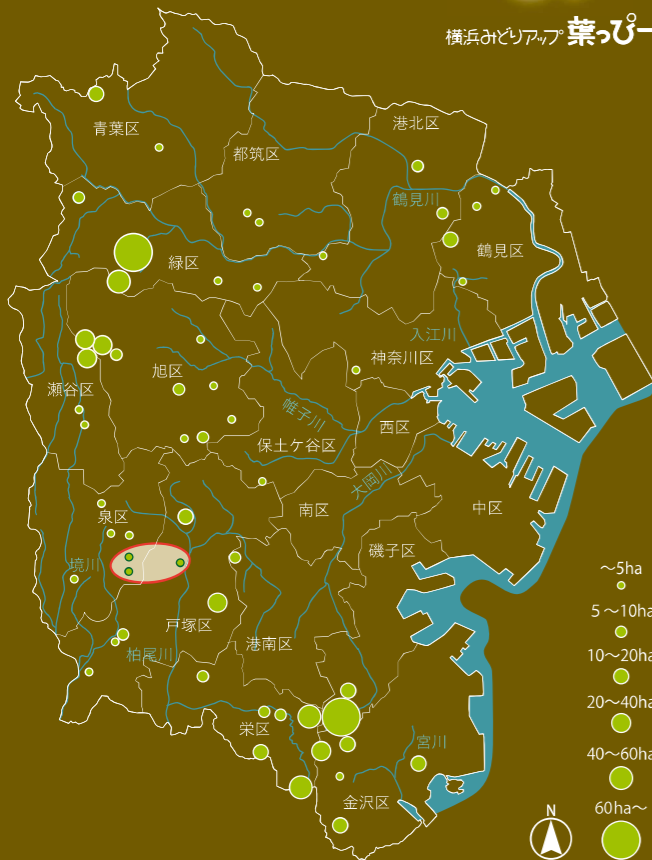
横浜みどりアップ 葉っぴー

青葉区
都筑区
港北区
鶴見川
鶴見区
緑区
入江川
神奈川区
旭区
瀬谷区
帷子川
西区
保土ケ谷区
大岡川
南区
中区
泉区
磯子区
境川
戸塚区
柏尾川
港南区
栄区
宮川
金沢区

〜5ha
5〜10ha
10〜20ha
20〜40ha
40〜60ha
60ha〜

N